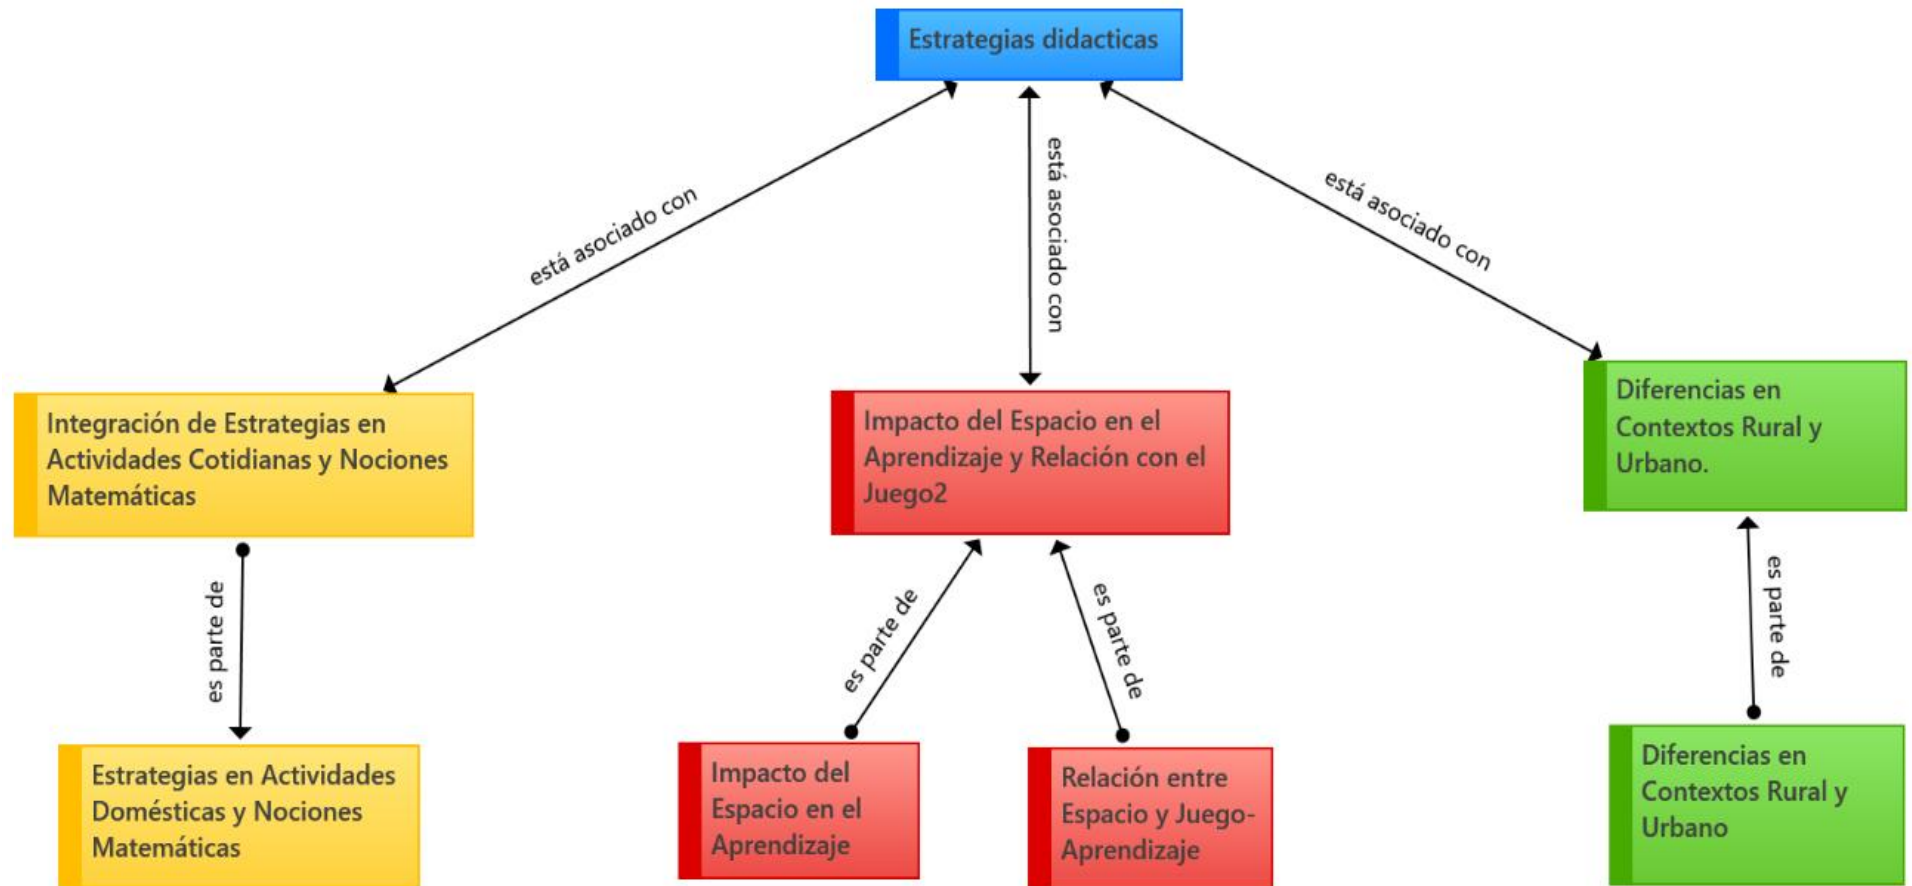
Estrategias didacticas

está asociado con

está asociado con

está asociado con

Integración de Estrategias en Actividades Cotidianas y Nociones Matemáticas

Impacto del Espacio en el Aprendizaje y Relación con el Juego2

Diferencias en Contextos Rural y Urbano.

es parte de

es parte de

es parte de

es parte de

Estrategias en Actividades Domésticas y Nociones Matemáticas

Impacto del Espacio en el Aprendizaje

Relación entre Espacio y Juego-Aprendizaje

Diferencias en Contextos Rural y Urbano